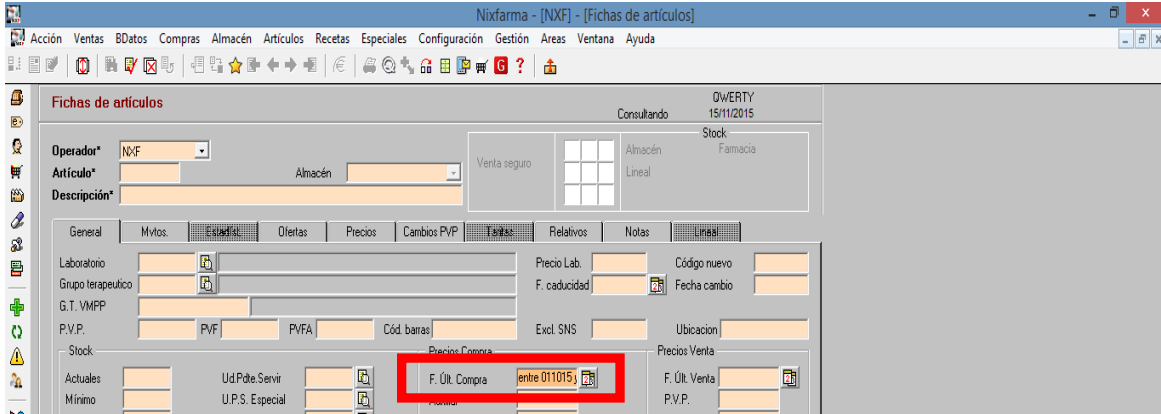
Nixfarma - [NXF] - [Fichas de artículos]

Acción Ventas BDatos Compras Almacén Artículos Recetas Especiales Configuración Gestión Areas Ventana Ayuda

Fichas de artículos

Consultando

QWERTY
15/11/2015

Stock

Operador* NXF

Artículo*

Almacén

Descripción*

Venta seguro

Almacén

Farmacia

Lineal

General | Mvtos. | Estadíst. | Ofertas | Precios | Cambios PVP | Tarifas | Relativos | Notas | Lineal

Laboratorio

Grupo terapeutico

G.T. VMPP

P.V.P.

PVF

PVFA

Cód. barras

Precio Lab.

F. caducidad

Excl. SNS

Código nuevo

Fecha cambio

Ubicacion

Stock

Actuales

Mínimo

Ud.Pdte.Servir

U.P.S. Especial

Precios Compra

F. Últ. Compra entre 011015 y

Precios Venta

F. Últ. Venta

P.V.P.